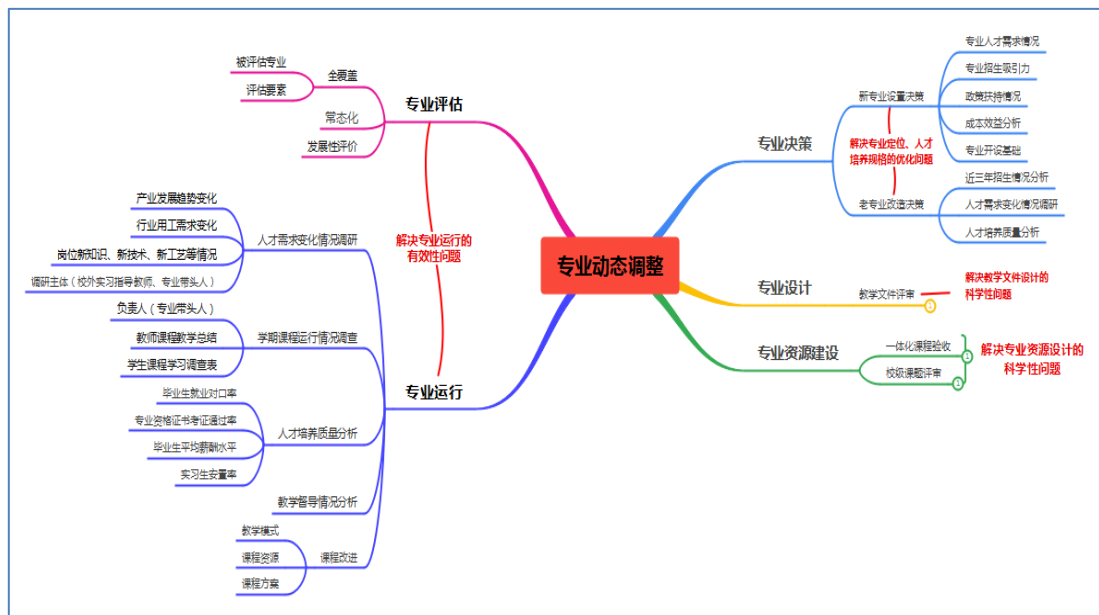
专业动态调整

专业评估
全覆盖
被评估专业
评估要素
常态化
发展性评价

解决专业运行的有效性问题

专业运行
人才需求变化情况调研
产业发展趋势变化
行业用工需求变化
岗位新知识、新技术、新工艺等情况
调研主体（校外实习指导教师、专业带头人）
学期课程运行情况调查
负责人（专业带头人）
教师课程教学总结
学生课程学习调查表
人才培养质量分析
毕业生就业对口率
专业资格证书考证通过率
毕业生平均薪酬水平
实习生安置率
教学督导情况分析
课程改进
教学模式
课程资源
课程方案

专业决策
新专业设置决策
专业人才需求情况
专业招生吸引力
政策扶持情况
成本效益分析
专业开设基础
解决专业定位、人才培养规格的优化问题
老专业改造决策
近三年招生情况分析
人才需求变化情况调研
人才培养质量分析

专业设计
教学文件评审
解决教学文件设计的科学性问题

专业资源建设
一体化课程验收
校级课题评审
解决专业资源设计的科学性问题